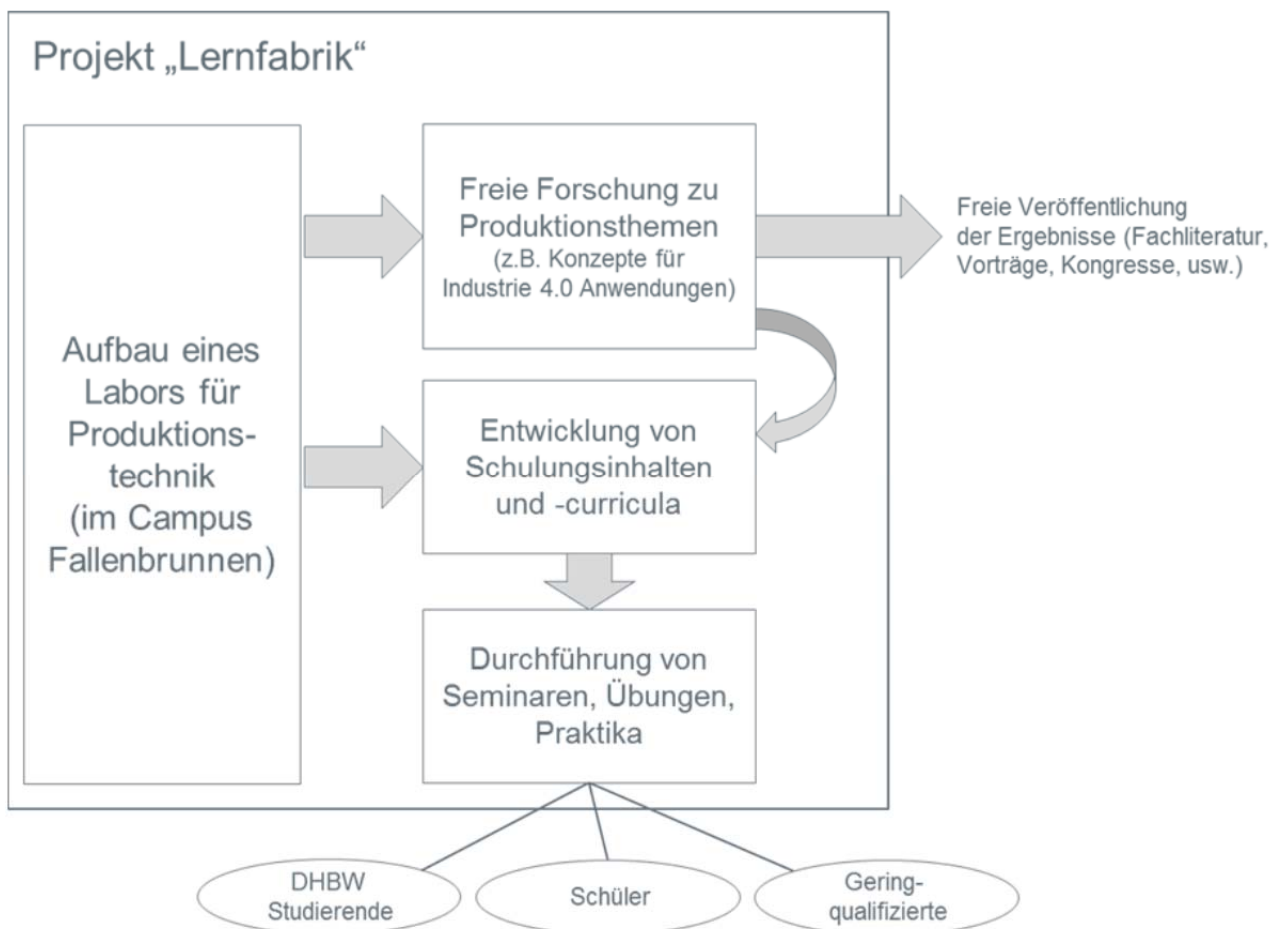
Projekt „Lernfabrik“

Aufbau eines Labors für Produktionstechnik (im Campus Fallenbrunnen)

Freie Forschung zu Produktionsthemen (z.B. Konzepte für Industrie 4.0 Anwendungen)

Freie Veröffentlichung der Ergebnisse (Fachliteratur, Vorträge, Kongresse, usw.)

Entwicklung von Schulungsinhalten und -curricula

Durchführung von Seminaren, Übungen, Praktika

DHBW Studierende

Schüler

Gering-qualifizierte